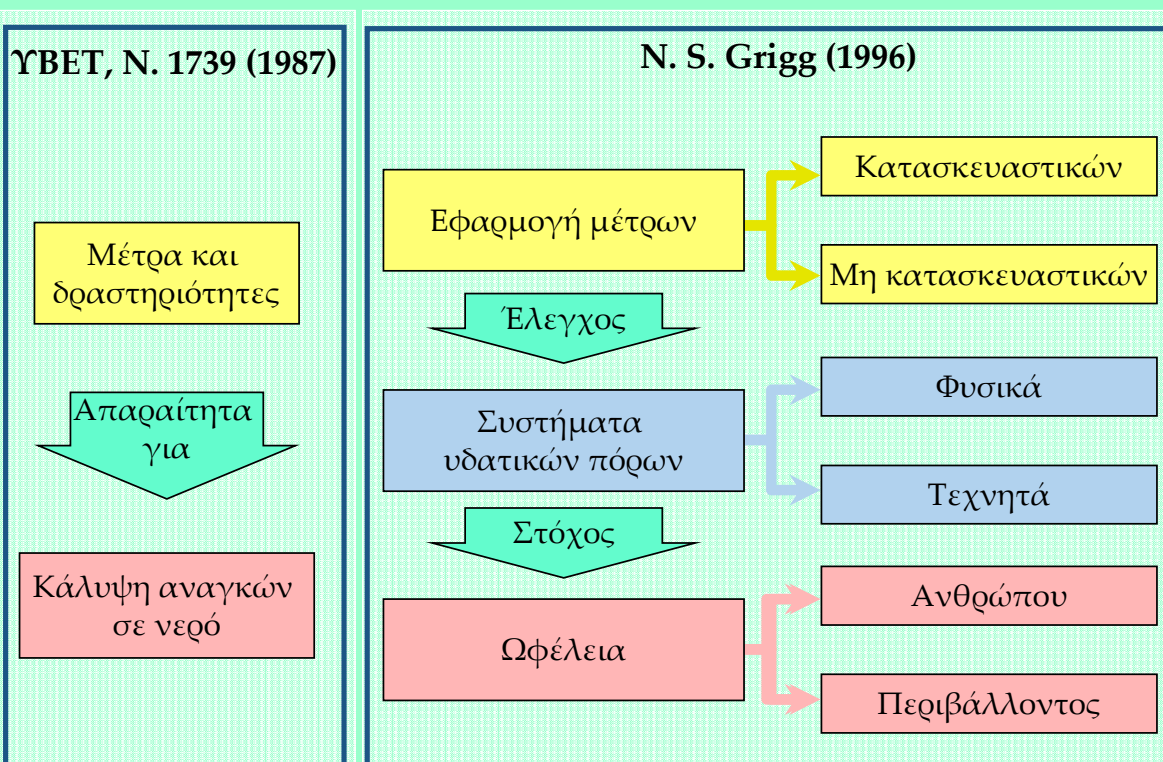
ΥΒΕΤ, Ν. 1739 (1987)

Μέτρα και δραστηριότητες

Απαραίτητα για

Κάλυψη αναγκών σε νερό

N. S. Grigg (1996)

Εφαρμογή μέτρων

Κατασκευαστικών

Μη κατασκευαστικών

Έλεγχος

Συστήματα υδατικών πόρων

Φυσικά

Τεχνητά

Στόχος

Ωφέλεια

Ανθρώπου

Περιβάλλοντος